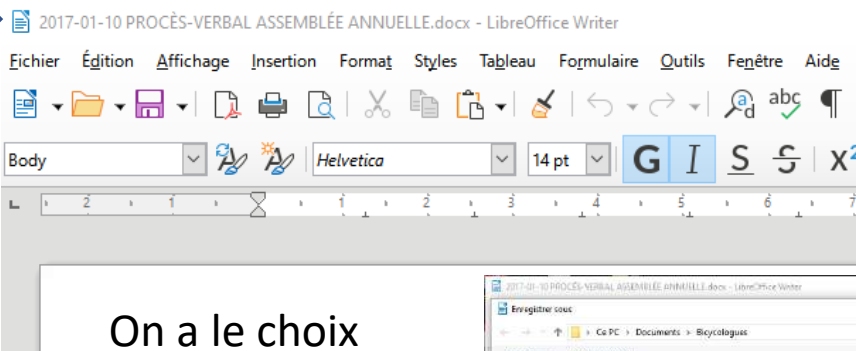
2017-01-10 PROCÈS-VERBAL ASSEMBLÉE ANNUELLE.docx - LibreOffice Writer

Fichier Édition Affichage Insertion Format Styles Tableau Formulaire Outils Fenêtre Aide

Body

Helvetica

14 pt

G I S S X

2 1 1 2 3 4 5 6 7

On a le choix

2017-01-10 PROCÈS-VERBAL ASSEMBLÉE ANNUELLE.docx - LibreOffice Writer

Enregistrer sous

Ce PC › Documents › Bicycologues